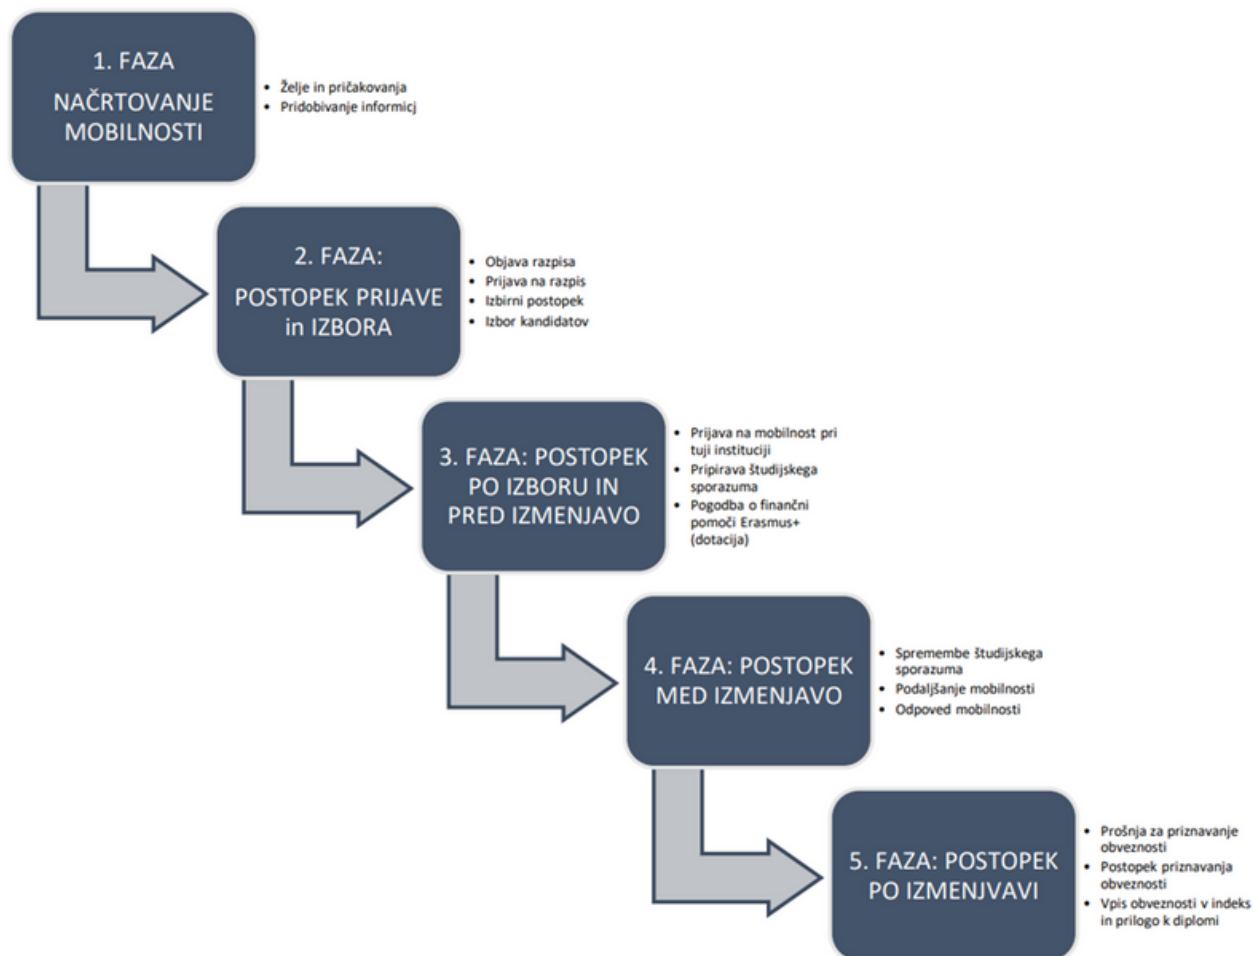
1. FAZA
NAČRTOVANJE MOBILNOSTI

- Želje in pričakovanja
- Pridobivanje informicj

2. FAZA:
POSTOPEK PRIJAVE in IZBORA

- Objava razpisa
- Prijava na razpis
- Izbirni postopek
- Izbor kandidatov

3. FAZA: POSTOPEK PO IZBORU IN PRED IZMENJAVO

- Prijava na mobilnost pri tuji instituciji
- Pripirava študijskega sporazuma
- Pogodba o finančni pomoči Erasmus+ (dotacija)

4. FAZA: POSTOPEK MED IZMENJAVO

- Spremembe študijskega sporazuma
- Podaljšanje mobilnosti
- Odpoved mobilnosti

5. FAZA: POSTOPEK PO IZMENJVAVI

- Prošnja za priznavanje obveznosti
- Postopek priznavanja obveznosti
- Vpis obveznosti v indeks in prilogo k diplomi